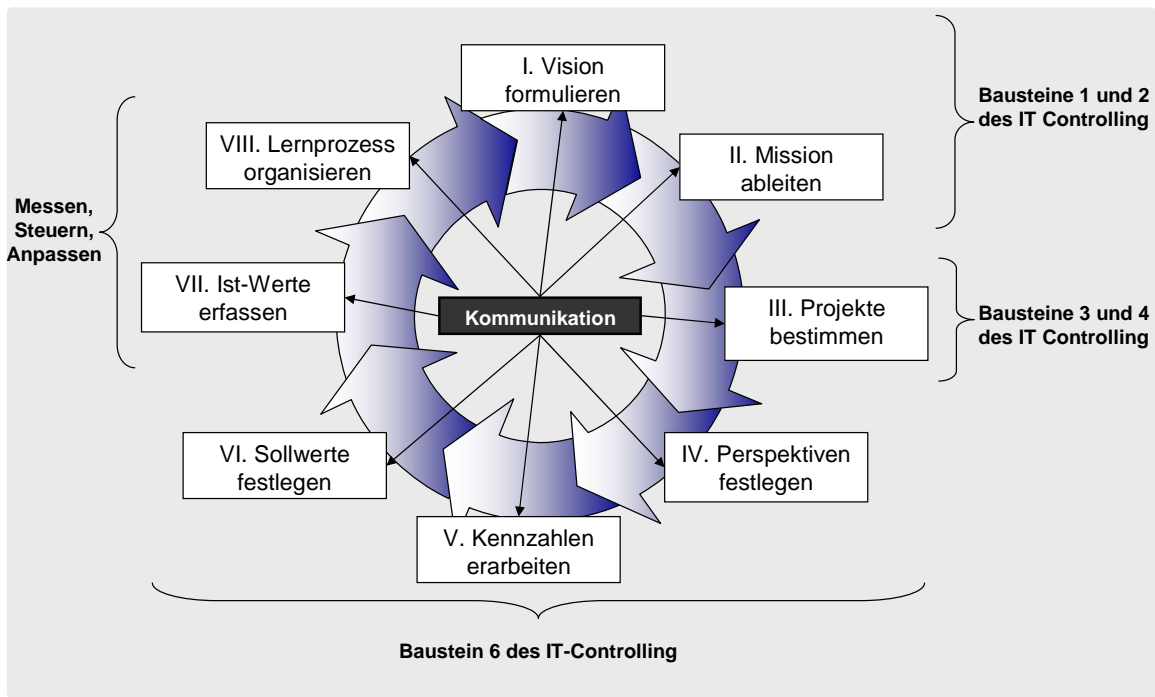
I. Vision formulieren

Bausteine 1 und 2 des IT Controlling

VIII. Lernprozess organisieren

II. Mission ableiten

Messen, Steuern, Anpassen

VII. Ist-Werte erfassen

Kommunikation

III. Projekte bestimmen

Bausteine 3 und 4 des IT Controlling

VI. Sollwerte festlegen

IV. Perspektiven festlegen

V. Kennzahlen erarbeiten

Baustein 6 des IT-Controlling